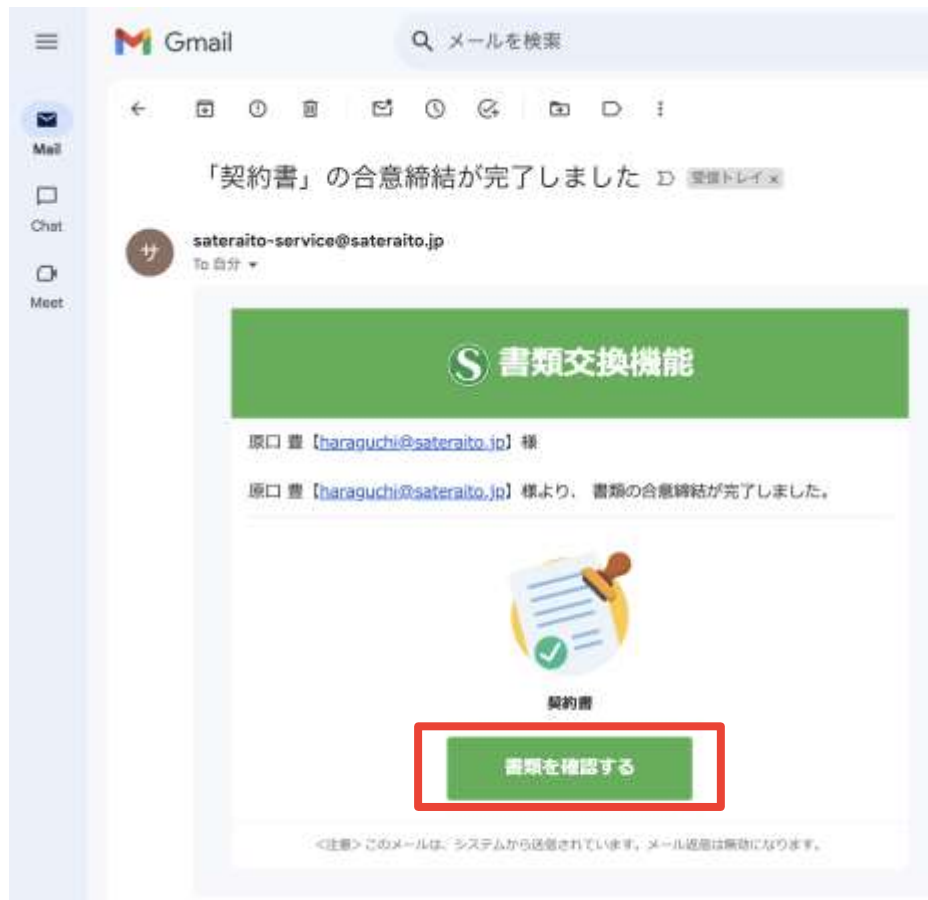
Gmail

メールを検索

Mail

Chat

Meet

「契約書」の合意締結が完了しました

受信トレイ ×

サ

sateraito-service@sateraito.jp

To 自分

S 書類交換機能

原口 豊【haraguchi@sateraito.jp】様

原口 豊【haraguchi@sateraito.jp】様より、書類の合意締結が完了しました。

契約書

書類を確認する

<注意> このメールは、システムから送信されています。メール返信は無効になります。